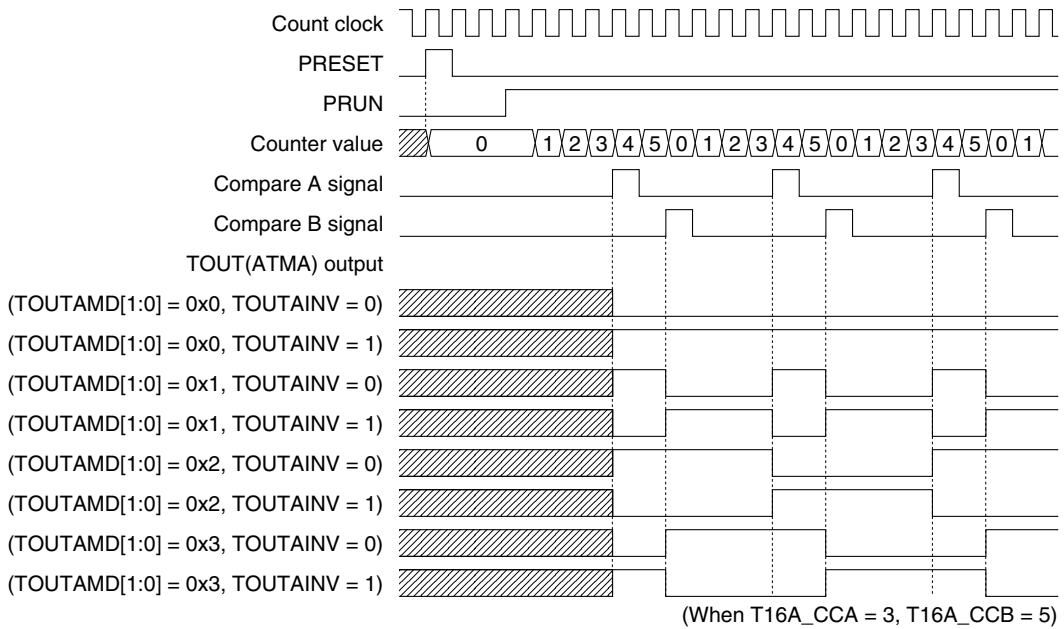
Count clock

PRESET

PRUN

Counter value 0 1 2 3 4 5 0 1 2 3 4 5 0 1 2 3 4 5 0 1

Compare A signal

Compare B signal

TOUT(ATMA) output

(TOUTAMD[1:0] = 0x0, TOUTAINV = 0)

(TOUTAMD[1:0] = 0x0, TOUTAINV = 1)

(TOUTAMD[1:0] = 0x1, TOUTAINV = 0)

(TOUTAMD[1:0] = 0x1, TOUTAINV = 1)

(TOUTAMD[1:0] = 0x2, TOUTAINV = 0)

(TOUTAMD[1:0] = 0x2, TOUTAINV = 1)

(TOUTAMD[1:0] = 0x3, TOUTAINV = 0)

(TOUTAMD[1:0] = 0x3, TOUTAINV = 1)

(When T16A_CCA = 3, T16A_CCB = 5)